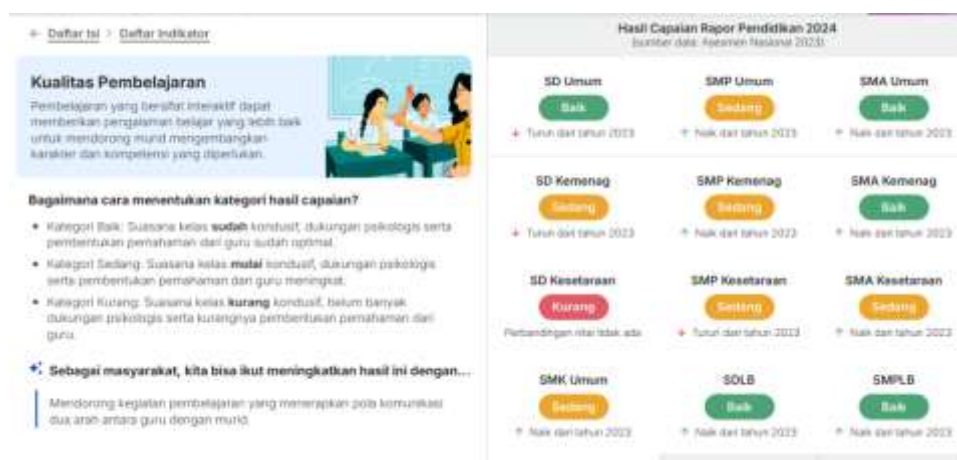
← Daftar Isi > Daftar Indikator

Kualitas Pembelajaran

Pembelajaran yang bersifat interaktif dapat memberikan pengalaman belajar yang lebih baik untuk mendorong murid mengembangkan karakter dan kompetensi yang diperlukan.

Bagaimana cara menentukan kategori hasil capaian?

• Kategori Baik: Suasana kelas **sudah** kondusif, dukungan psikologis serta pembentukan pemahaman dari guru sudah optimal.
• Kategori Sedang: Suasana kelas **mulai** kondusif, dukungan psikologis serta pembentukan pemahaman dari guru meningkat.
• Kategori Kurang: Suasana kelas **kurang** kondusif, belum banyak dukungan psikologis serta kurangnya pembentukan pemahaman dari guru.

Sebagai masyarakat, kita bisa ikut meningkatkan hasil ini dengan...

Mendorong kegiatan pembelajaran yang menerapkan pola komunikasi dua arah antara guru dengan murid.

Hasil Capaian Rapor Pendidikan 2024
(sumber data: Asesmen Nasional 2023)

SD Umum
Baik
↓ Turun dari tahun 2023

SMP Umum
Sedang
↑ Naik dari tahun 2023

SMA Umum
Baik
↑ Naik dari tahun 2023

SD Kemenag
Sedang
↓ Turun dari tahun 2023

SMP Kemenag
Sedang
↑ Naik dari tahun 2023

SMA Kemenag
Baik
↑ Naik dari tahun 2023

SD Kesetaraan
Kurang
Perbandingan nilai tidak ada

SMP Kesetaraan
Sedang
↓ Turun dari tahun 2023

SMA Kesetaraan
Sedang
↑ Naik dari tahun 2023

SMK Umum
Sedang
↑ Naik dari tahun 2023

SDLB
Baik
↑ Naik dari tahun 2023

SMPLB
Baik
↑ Naik dari tahun 2023